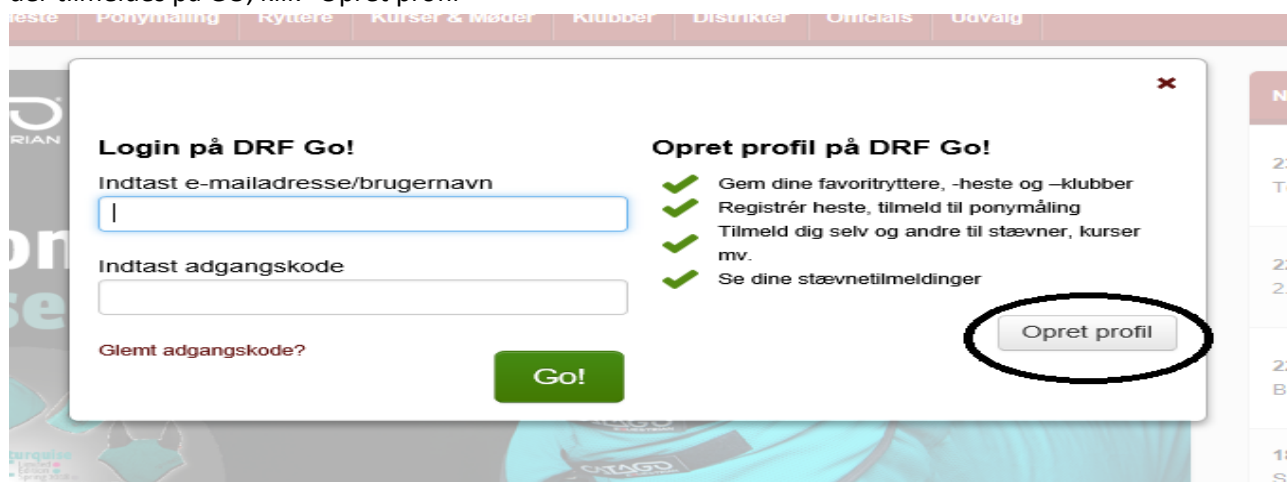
der tilmeldes på Go, klik "Opret profil"

Heste | Ponymåling | Ryttere | Kurser & Møder | Klubber | Distrikter | Officials | Udvalg

×

Login på DRF Go!

Indtast e-mailadresse/brugernavn

Indtast adgangskode

Glemt adgangskode?

Go!

Opret profil på DRF Go!

Gem dine favoritryttere, -heste og –klubber

Registrér heste, tilmeld til ponymåling

Tilmeld dig selv og andre til stævner, kurser mv.

Se dine stævnetilmeldinger

Opret profil